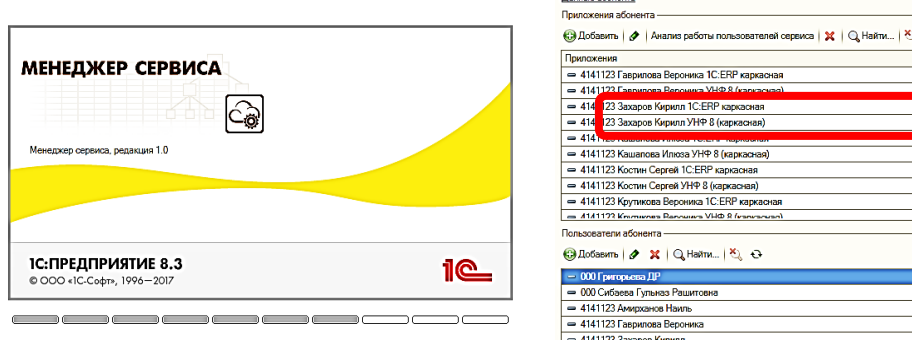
МЕНЕДЖЕР СЕРВИСА

Менеджер сервиса, редакция 1.0

1С:ПРЕДПРИЯТИЕ 8.3
© ООО «1С-Софт», 1996—2017

1С

Приложения абонента

Добавить | Анализ работы пользователей сервиса | Найти...

| Приложения |
|---|
| 4141123 Гаврилова Вероника 1С:ERP каркасная |
| 4141123 Гаврилова Вероника УНФ 8 (каркасная) |
| 4141123 Захаров Кирилл 1С:ERP каркасная |
| 4141123 Захаров Кирилл УНФ 8 (каркасная) |
| 4141123 Кашапова Илюза 1С:ERP каркасная |
| 4141123 Кашапова Илюза УНФ 8 (каркасная) |
| 4141123 Костин Сергей 1С:ERP каркасная |
| 4141123 Костин Сергей УНФ 8 (каркасная) |
| 4141123 Крутикова Вероника 1С:ERP каркасная |
| 4141123 Крутикова Вероника УНФ 8 (каркасная) |

Пользователи абонента

Добавить | Найти...

| 000 Григорьева ДР |
|---|
| 000 Сибаева Гульназ Рашитовна |
| 4141123 Амирханов Наиль |
| 4141123 Гаврилова Вероника |
| 4141123 Захаров Кирилл |